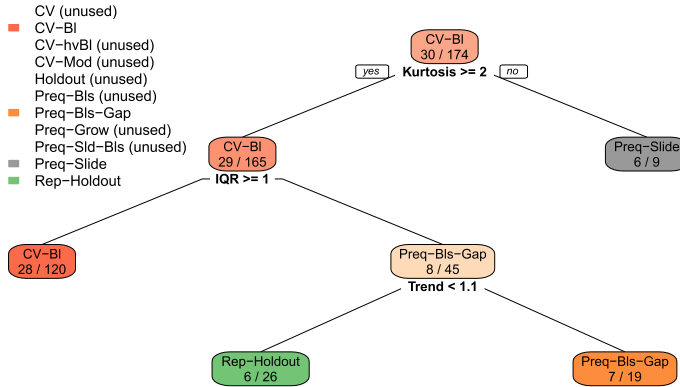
CV (unused)
CV−Bl
CV−hvBl (unused)
CV−Mod (unused)
Holdout (unused)
Preq−Bls (unused)
Preq−Bls−Gap
Preq−Grow (unused)
Preq−Sld−Bls (unused)
Preq−Slide
Rep−Holdout

CV−Bl
30 / 174
Kurtosis >= 2
yes
no

CV−Bl
29 / 165
IQR >= 1

Preq−Slide
6 / 9

CV−Bl
28 / 120

Preq−Bls−Gap
8 / 45
Trend < 1.1

Rep−Holdout
6 / 26

Preq−Bls−Gap
7 / 19